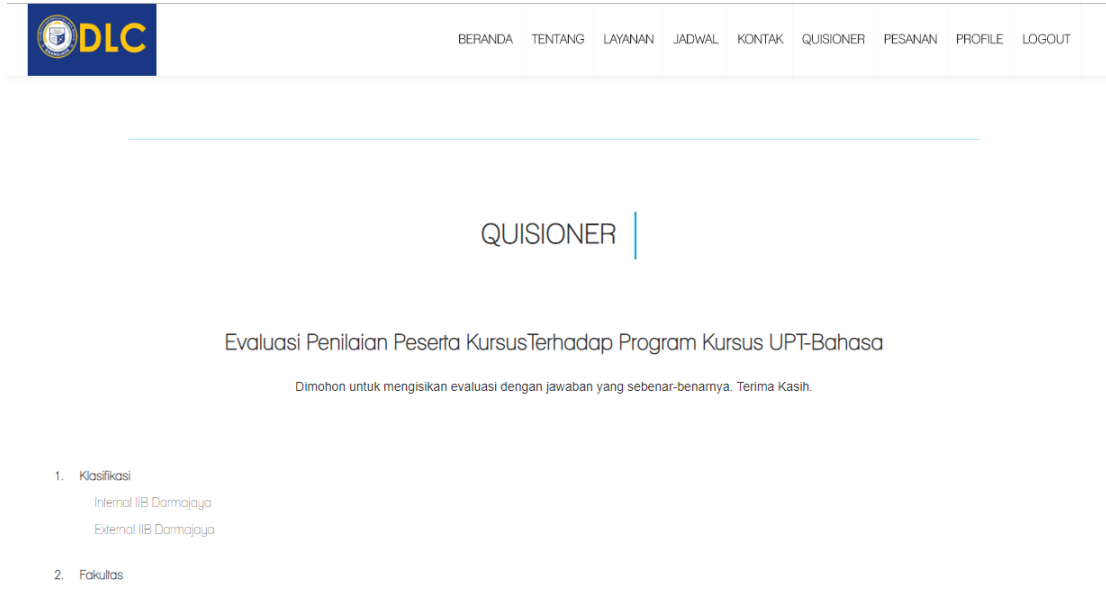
DLC

BERANDA TENTANG LAYANAN JADWAL KONTAK QUISIONER PESANAN PROFILE LOGOUT

QUISIONER

Evaluasi Penilaian Peserta KursusTerhadap Program Kursus UPT-Bahasa

Dimohon untuk mengisikan evaluasi dengan jawaban yang sebenar-benarnya. Terima Kasih.

1. Klasifikasi
Internal IIB Darmajaya
External IIB Darmajaya

2. Fakultas